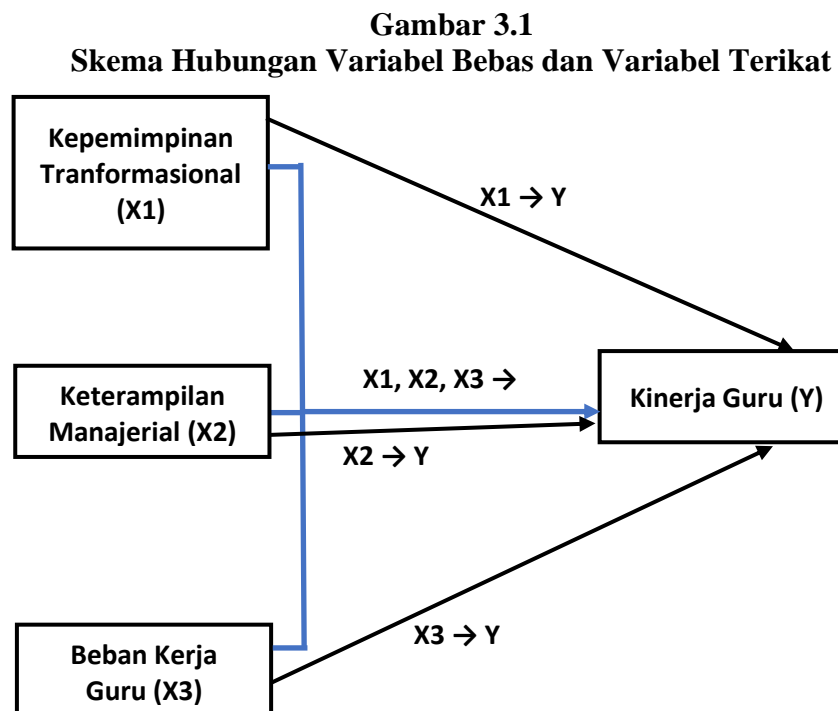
Gambar 3.1
Skema Hubungan Variabel Bebas dan Variabel Terikat

Kepemimpinan Tranformasional (X1)

X1 → Y

Keterampilan Manajerial (X2)

X1, X2, X3 →

Kinerja Guru (Y)

X2 → Y

X3 → Y

Beban Kerja Guru (X3)